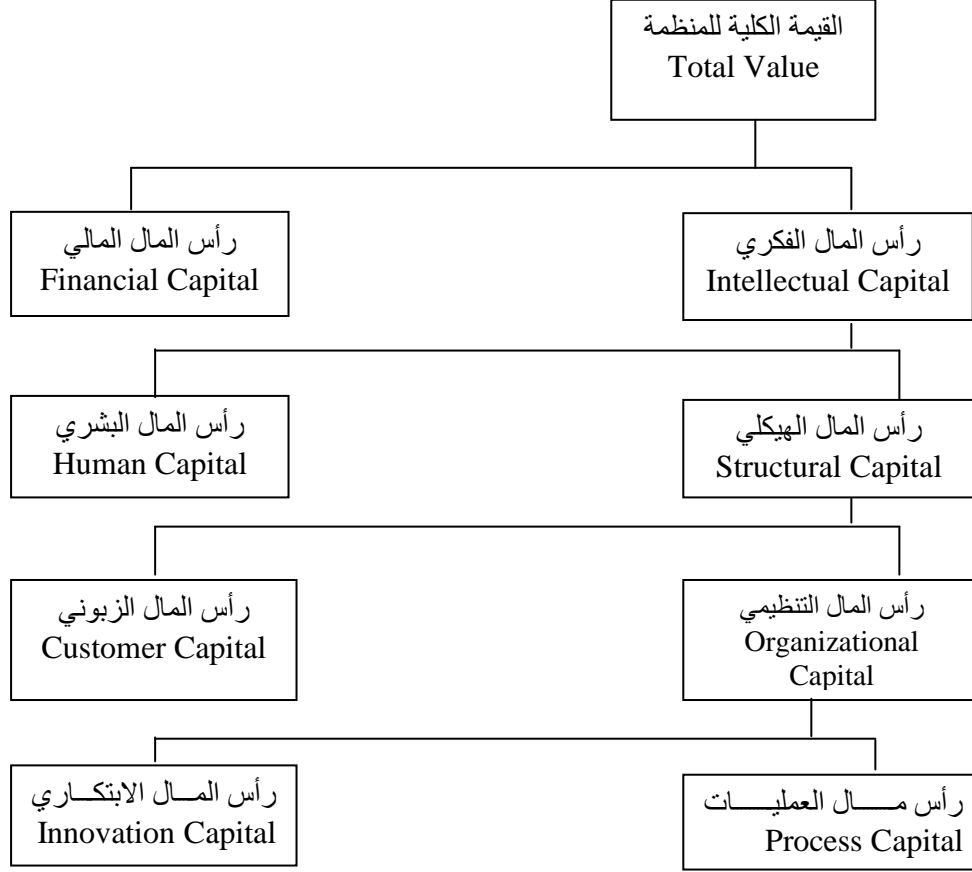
القيمة الكلية للمنظمة
Total Value

رأس المال الفكري
Intellectual Capital

رأس المال المالي
Financial Capital

رأس المال الهيكلي
Structural Capital

رأس المال البشري
Human Capital

رأس المال التنظيمي
Organizational Capital

رأس المال الزبوني
Customer Capital

رأس مـــــال العمليــــات
Process Capital

رأس المـــال الابتكـــاري
Innovation Capital